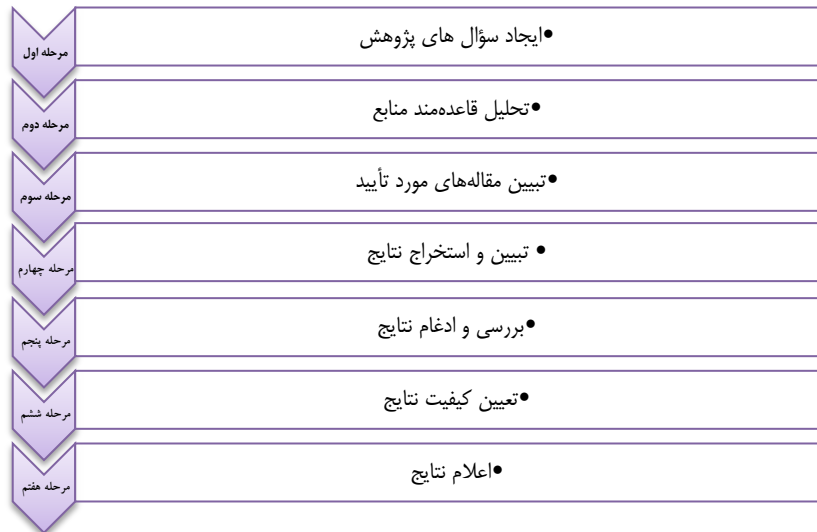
مرحله اول
•ایجاد سؤال های پژوهش

مرحله دوم
•تحلیل قاعده‌مند منابع

مرحله سوم
•تبیین مقاله‌های مورد تأیید

مرحله چهارم
• تبیین و استخراج نتایج

مرحله پنجم
•بررسی و ادغام نتایج

مرحله ششم
•تعیین کیفیت نتایج

مرحله هفتم
•اعلام نتایج